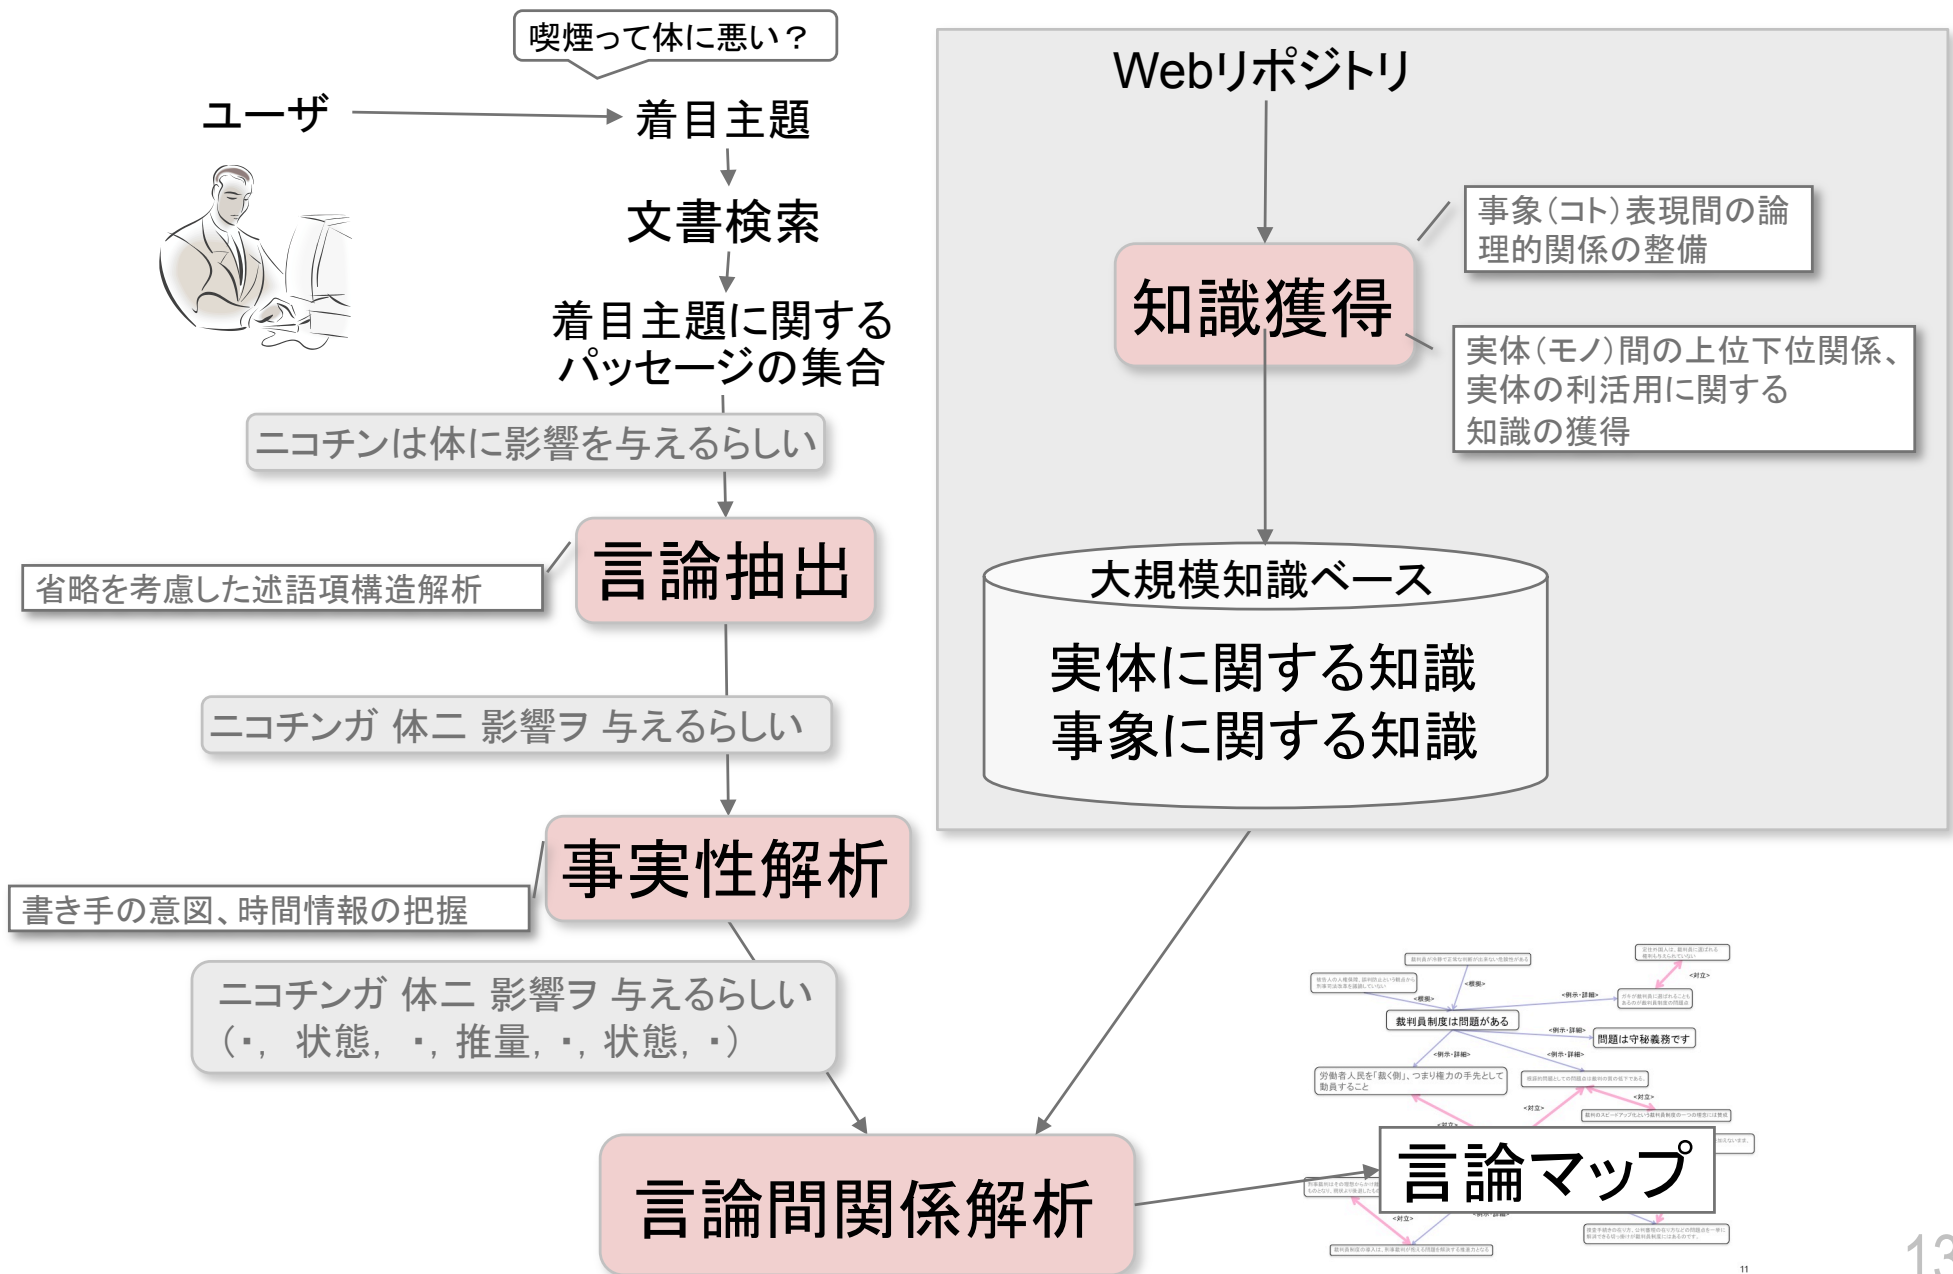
喫煙って体に悪い？

ユーザ

着目主題

文書検索

着目主題に関するパッセージの集合

ニコチンは体に影響を与えるらしい

言論抽出

省略を考慮した述語項構造解析

ニコチンガ 体ニ 影響ヲ 与えるらしい

事実性解析

書き手の意図、時間情報の把握

ニコチンガ 体ニ 影響ヲ 与えるらしい
（・, 状態, ・, 推量, ・, 状態, ・）

言論間関係解析

Webリポジトリ

事象（コト）表現間の論理的関係の整備

知識獲得

実体（モノ）間の上位下位関係、実体の利活用に関する知識の獲得

大規模知識ベース

実体に関する知識
事象に関する知識

裁判員制度は問題がある

問題は守秘義務です

労働者人民を「裁く側」、つまり権力の手先として動員すること

言論マップ

13